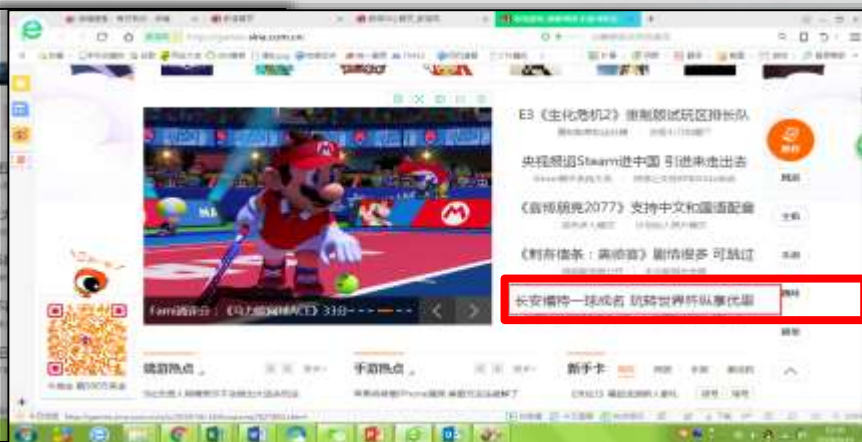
E3《生化危机2》重制版试玩区排长队

央视报道Steam进中国 引进未走出去

《赛博朋克2077》支持中文和国语配音

《刺客信条：奥德赛》剧情很多 可跳过

长安福特一球成名 玩转世界杯队服优惠

端游热点

手游热点

新手卡

Fami通评分：《马力欧网球ACE》33分